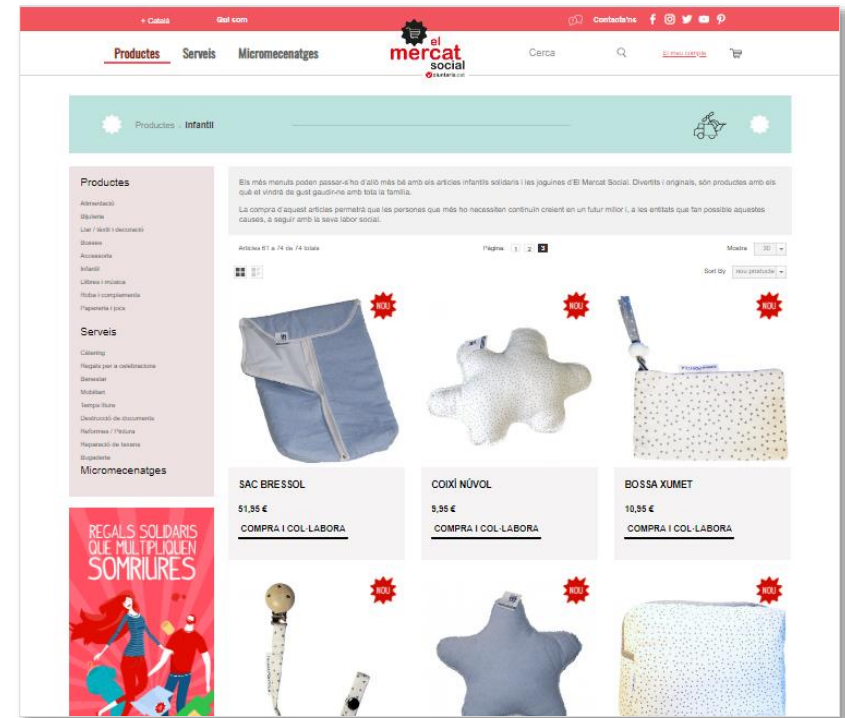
+ Català Qui som Contacta'ns El meu compte

Productes Serveis Micromecenatges

el mercat social

Cerca

Productes › Infantil

Productes
Alimentació
Bijuteria
Llar / tèxtil i decoració
Bosses
Accessoris
Infantil
Llibres i música
Roba i complements
Papereria i pica

Serveis
Càtering
Regals per a celebracions
Benestar
Mobiliari
Temps lliure
Destrucció de documents
Reformes / Pintura
Reparació de tessera
Bugaderia

Micromecenatges

REGALS SOLIDARIS QUE MULTIPLIQUEN SOMRIURES

Els més menuts poden passar-s'ho d'allò més bé amb els articles infantils solidaris i les joguines d'El Mercat Social. Divertits i originals, són productes amb els què et vindrà de gust gaudir-ne amb tota la família.

La compra d'aquest articles permetrà que les persones que més ho necessiten continuïn creient en un futur millor i, a les entitats que fan possible aquestes causes, a seguir amb la seva labor social.

Articles 61 a 74 de 74 totals

Pàgina: 1 2 3

Mostra 30

Sort By nou producte

NOU

SAC BRESSOL
51,95 €
COMPRA I COL·LABORA

NOU

COIXÍ NÚVOL
9,95 €
COMPRA I COL·LABORA

NOU

BOSSA XUMET
10,95 €
COMPRA I COL·LABORA

NOU

NOU

NOU